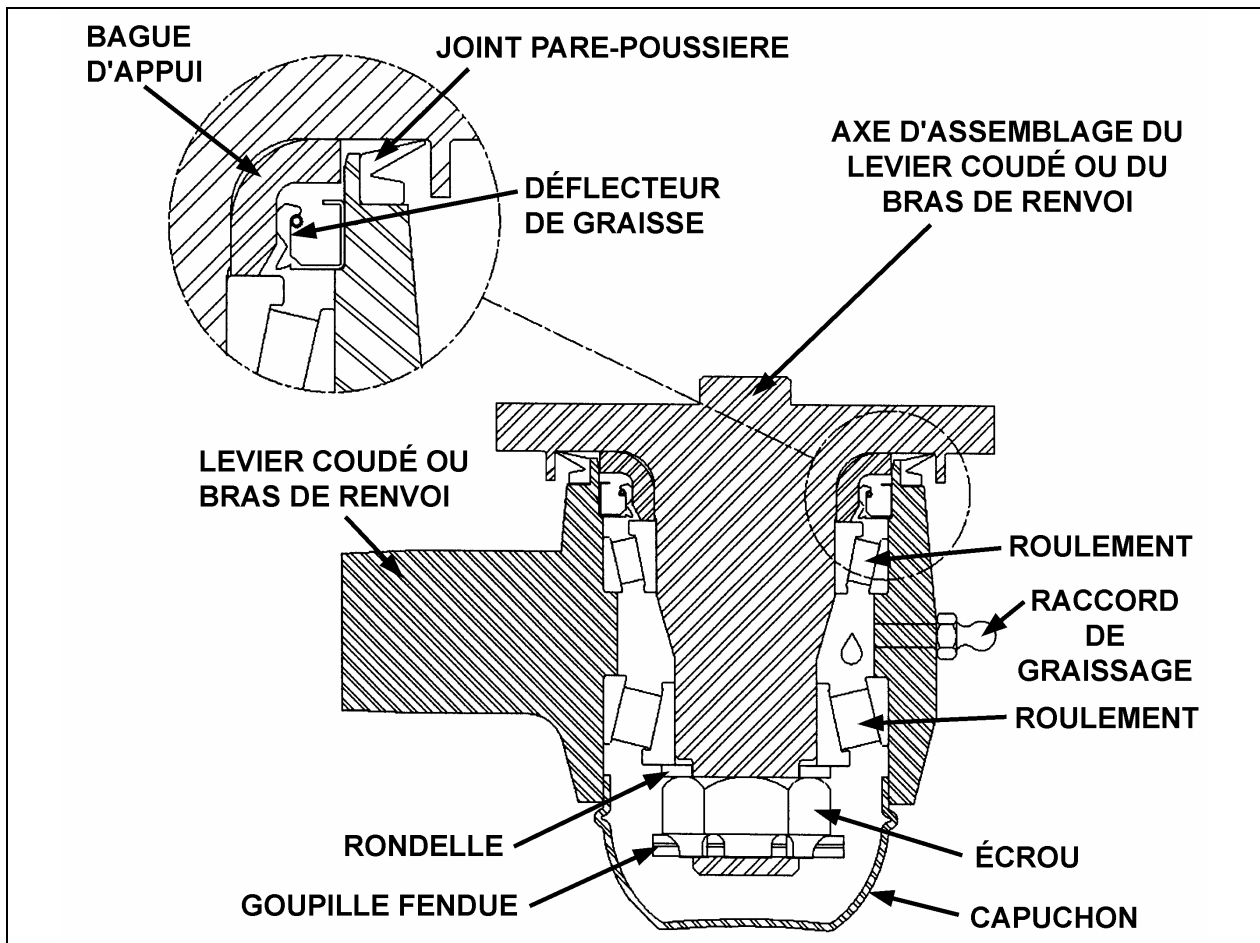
BAGUE D'APPUI

JOINT PARE-POUSSIERE

DÉFLECTEUR DE GRAISSE

AXE D'ASSEMBLAGE DU LEVIER COUDÉ OU DU BRAS DE RENVOI

LEVIER COUDÉ OU BRAS DE RENVOI

ROULEMENT

RACCORD DE GRAISSAGE

ROULEMENT

RONDELLE

ÉCROU

GOUPILLE FENDUE

CAPUCHON